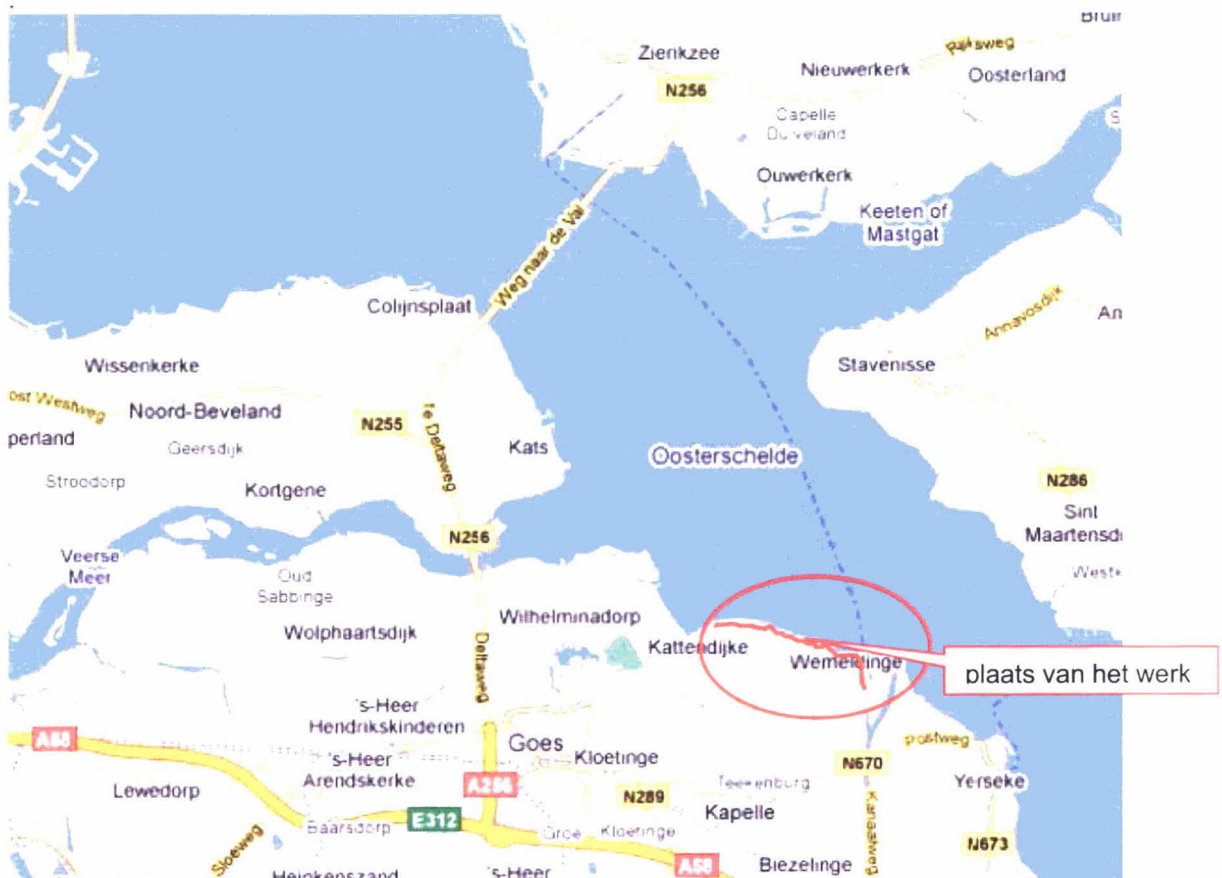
Brui
Zierikzee
Nieuwerkerk
Rijksweg
Oosterland
N256
Capelle
Duiveland
Ouwerkerk
Keeten of
Mastgat
Weg naar de Val
Colijnsplaat
Annavosdijk
An
Stavenisse
Wissenkerke
Oost Westweg
Noord-Beveland
N255
perland
Geersdijk
te Deltaweg
Kats
Oosterschelde
Stroodorp
Kortgene
N286
Sint
Maartensd
N256
Veerse
Meer
Oud
Sabbinge
Westk
Wilhelminadorp
Wolphaartsdijk
Deltaweg
Kattendijke
Wemeldinge
plaats van het werk
's-Heer
Hendrikskinderen
Goes
Kloetinge
Postweg
A58
's-Heer
Arendskerke
A256
Teeeenburg
N670
Yerseke
Lewedorp
N289
Kapelle
Kanaalweg
Baarsdorp
E312
Groe
Kloetinge
Sloeweg
N673
Heinkenszand
's-Heer
A58
Biezelinge